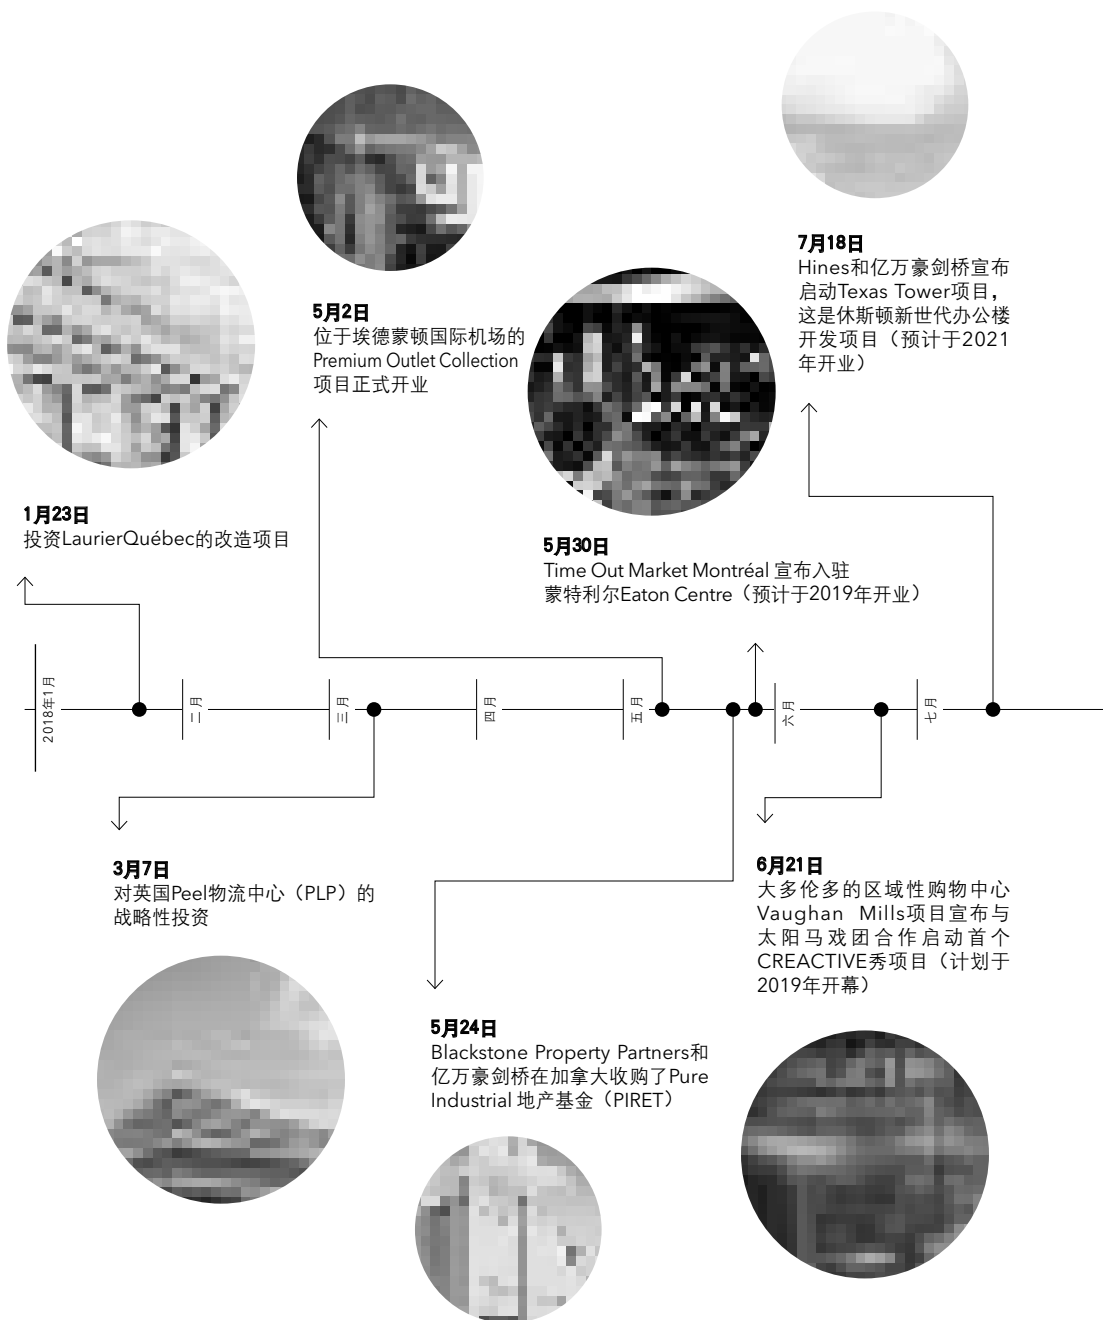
7月18日
Hines和亿万豪剑桥宣布启动Texas Tower项目，这是休斯顿新世代办公楼开发项目（预计于2021年开业）

5月2日
位于埃德蒙顿国际机场的Premium Outlet Collection项目正式开业

1月23日
投资LaurierQuébec的改造项目

5月30日
Time Out Market Montréal 宣布入驻蒙特利尔Eaton Centre（预计于2019年开业）

2018年1月

二月

三月

四月

五月

六月

七月

3月7日
对英国Peel物流中心（PLP）的战略性投资

6月21日
大多伦多的区域性购物中心Vaughan Mills项目宣布与太阳马戏团合作启动首个CREACTIVE秀项目（计划于2019年开幕）

5月24日
Blackstone Property Partners和亿万豪剑桥在加拿大收购了Pure Industrial 地产基金（PIRET）